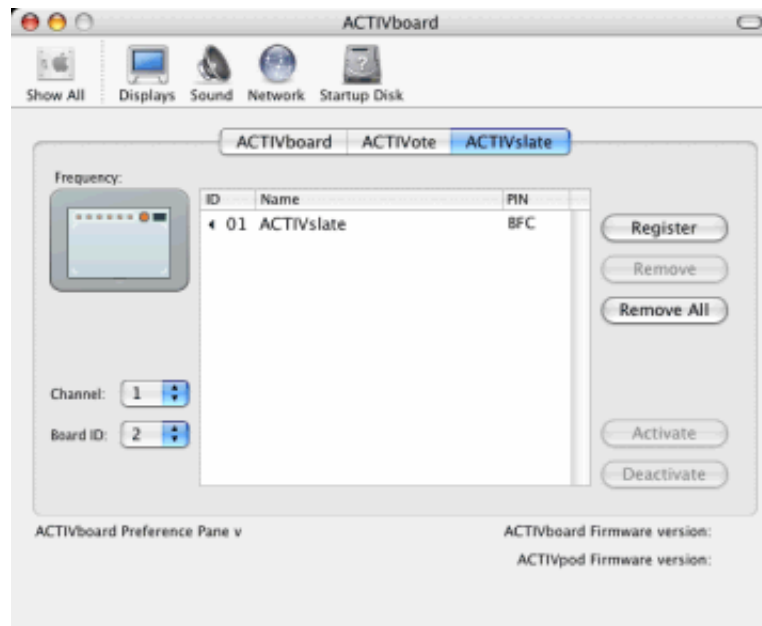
ACTIVboard

Show All Displays Sound Network Startup Disk

ACTIVboard ACTIVote ACTIVslate

Frequency:

| ID | Name | PIN |
|---|---|---|
| 01 | ACTIVslate | BFC |

Register
Remove
Remove All

Channel: 1
Board ID: 2

Activate
Deactivate

ACTIVboard Preference Pane v

ACTIVboard Firmware version:
ACTIVpod Firmware version: